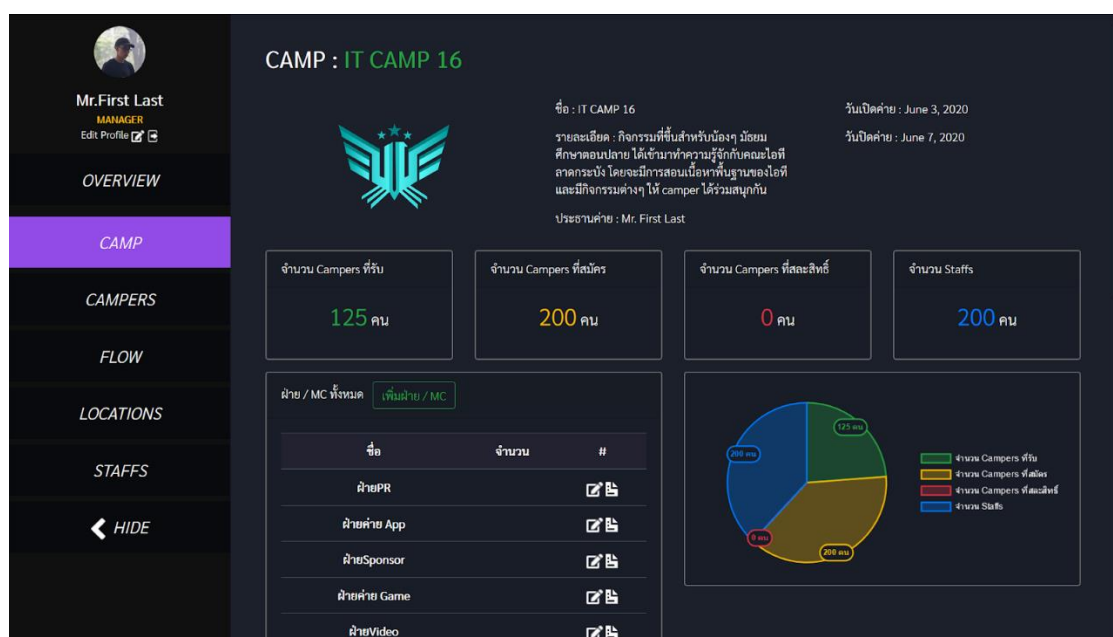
Mr.First Last
MANAGER
Edit Profile

OVERVIEW

CAMP

CAMPERS

FLOW

LOCATIONS

STAFFS

HIDE

CAMP : IT CAMP 16

ชื่อ : IT CAMP 16

รายละเอียด : กิจกรรมที่ขึ้นสำหรับน้องๆ มัธยมศึกษาตอนปลาย ได้เข้ามาทำความรู้จักกับคณะไอทีลาดกระบัง โดยจะมีการสอนเนื้อหาพื้นฐานของไอทีและมีกิจกรรมต่างๆ ให้ camper ได้ร่วมสนุกกัน

ประธานค่าย : Mr. First Last

วันเปิดค่าย : June 3, 2020

วันปิดค่าย : June 7, 2020

| จำนวน Campers ที่รับ | จำนวน Campers ที่สมัคร | จำนวน Campers ที่สละสิทธิ์ | จำนวน Staffs |
|---|---|---|---|
| 125 คน | 200 คน | 0 คน | 200 คน |

ฝ่าย / MC ทั้งหมด เพิ่มฝ่าย / MC

| ชื่อ | จำนวน | # |
|---|---|---|
| ฝ่ายPR | | |
| ฝ่ายค่าย App | | |
| ฝ่ายSponsor | | |
| ฝ่ายค่าย Game | | |
| ฝ่ายVideo | | |

125 คน
200 คน
0 คน
200 คน

จำนวน Campers ที่รับ
จำนวน Campers ที่สมัคร
จำนวน Campers ที่สละสิทธิ์
จำนวน Staffs